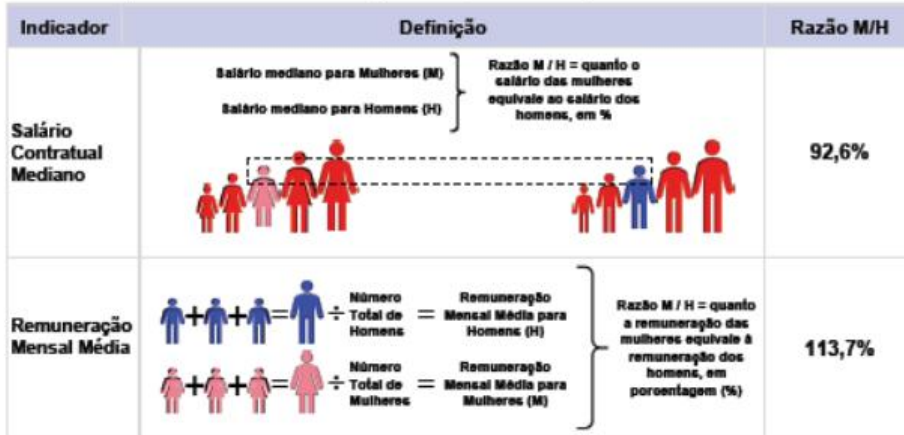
| Indicador | Definição | Razão M/H |
|---|---|---|
| Salário Contratual Mediano | Salário mediano para Mulheres (M) Salário mediano para Homens (H) Razão M / H = quanto o salário das mulheres equivale ao salário dos homens, em % | 92,6% |
| Remuneração Mensal Média | $+ + =$ ÷ Número Total de Homens = Remuneração Mensal Média para Homens (H) $+ + =$ ÷ Número Total de Mulheres = Remuneração Mensal Média para Mulheres (M) Razão M / H = quanto a remuneração das mulheres equivale à remuneração dos homens, em porcentagem (%) | 113,7% |